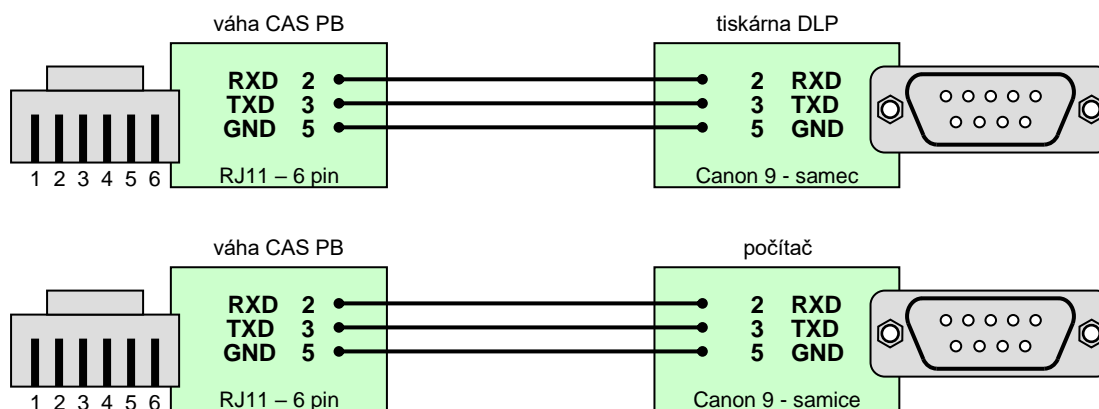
váha CAS PB

tiskárna DLP

RXD 2
TXD 3
GND 5

2 RXD
3 TXD
5 GND

1 2 3 4 5 6

RJ11 – 6 pin

Canon 9 - samec

váha CAS PB

počítač

RXD 2
TXD 3
GND 5

2 RXD
3 TXD
5 GND

1 2 3 4 5 6

RJ11 – 6 pin

Canon 9 - samice